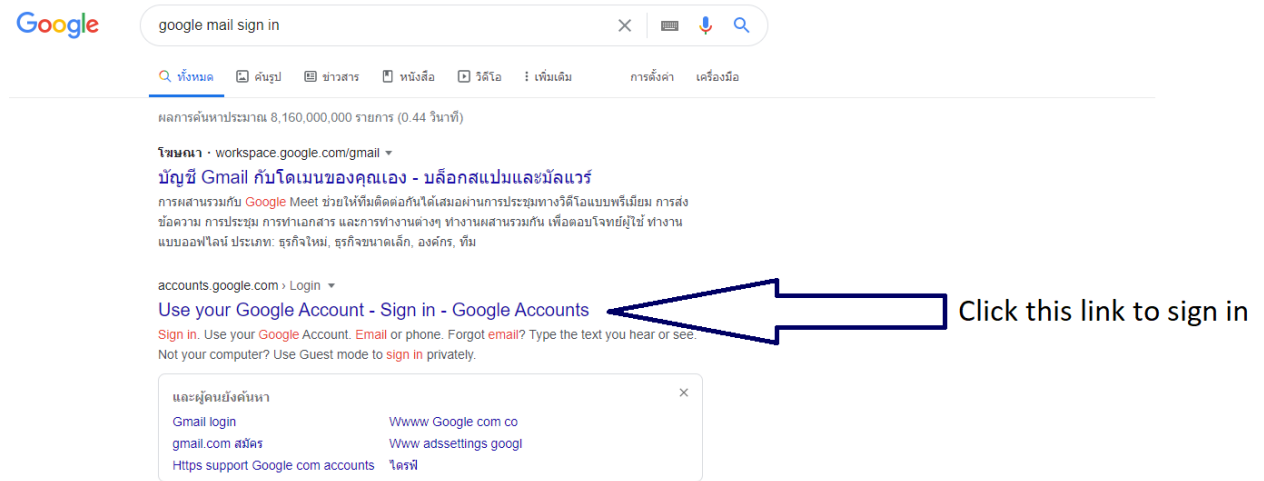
Google

google mail sign in

ทั้งหมด ค้นรูป ข่าวสาร หนังสือ วิดีโอ เพิ่มเติม การตั้งค่า เครื่องมือ

ผลการค้นหาประมาณ 8,160,000,000 รายการ (0.44 วินาที)

โฆษณา · workspace.google.com/gmail

บัญชี Gmail กับโดเมนของคุณเอง - บล็อกสแปมและมัลแวร์

การผสานรวมกับ Google Meet ช่วยให้ทีมติดต่อกันได้เสมอผ่านการประชุมทางวิดีโอแบบพรีเมียม การส่งข้อความ การประชุม การทำเอกสาร และการทำงานต่างๆ ทำงานผสานรวมกัน เพื่อตอบโจทย์ผู้ใช้ ทำงานแบบออฟไลน์ ประเภท: ธุรกิจใหม่, ธุรกิจขนาดเล็ก, องค์กร, ทีม

accounts.google.com › Login

Use your Google Account - Sign in - Google Accounts

Sign in. Use your Google Account. Email or phone. Forgot email? Type the text you hear or see. Not your computer? Use Guest mode to sign in privately.

Click this link to sign in

และผู้คนยังค้นหา

Gmail login
Wwww Google com co
gmail.com สมัคร
Www adssettings googl
Https support Google com accounts
ไดรฟ์